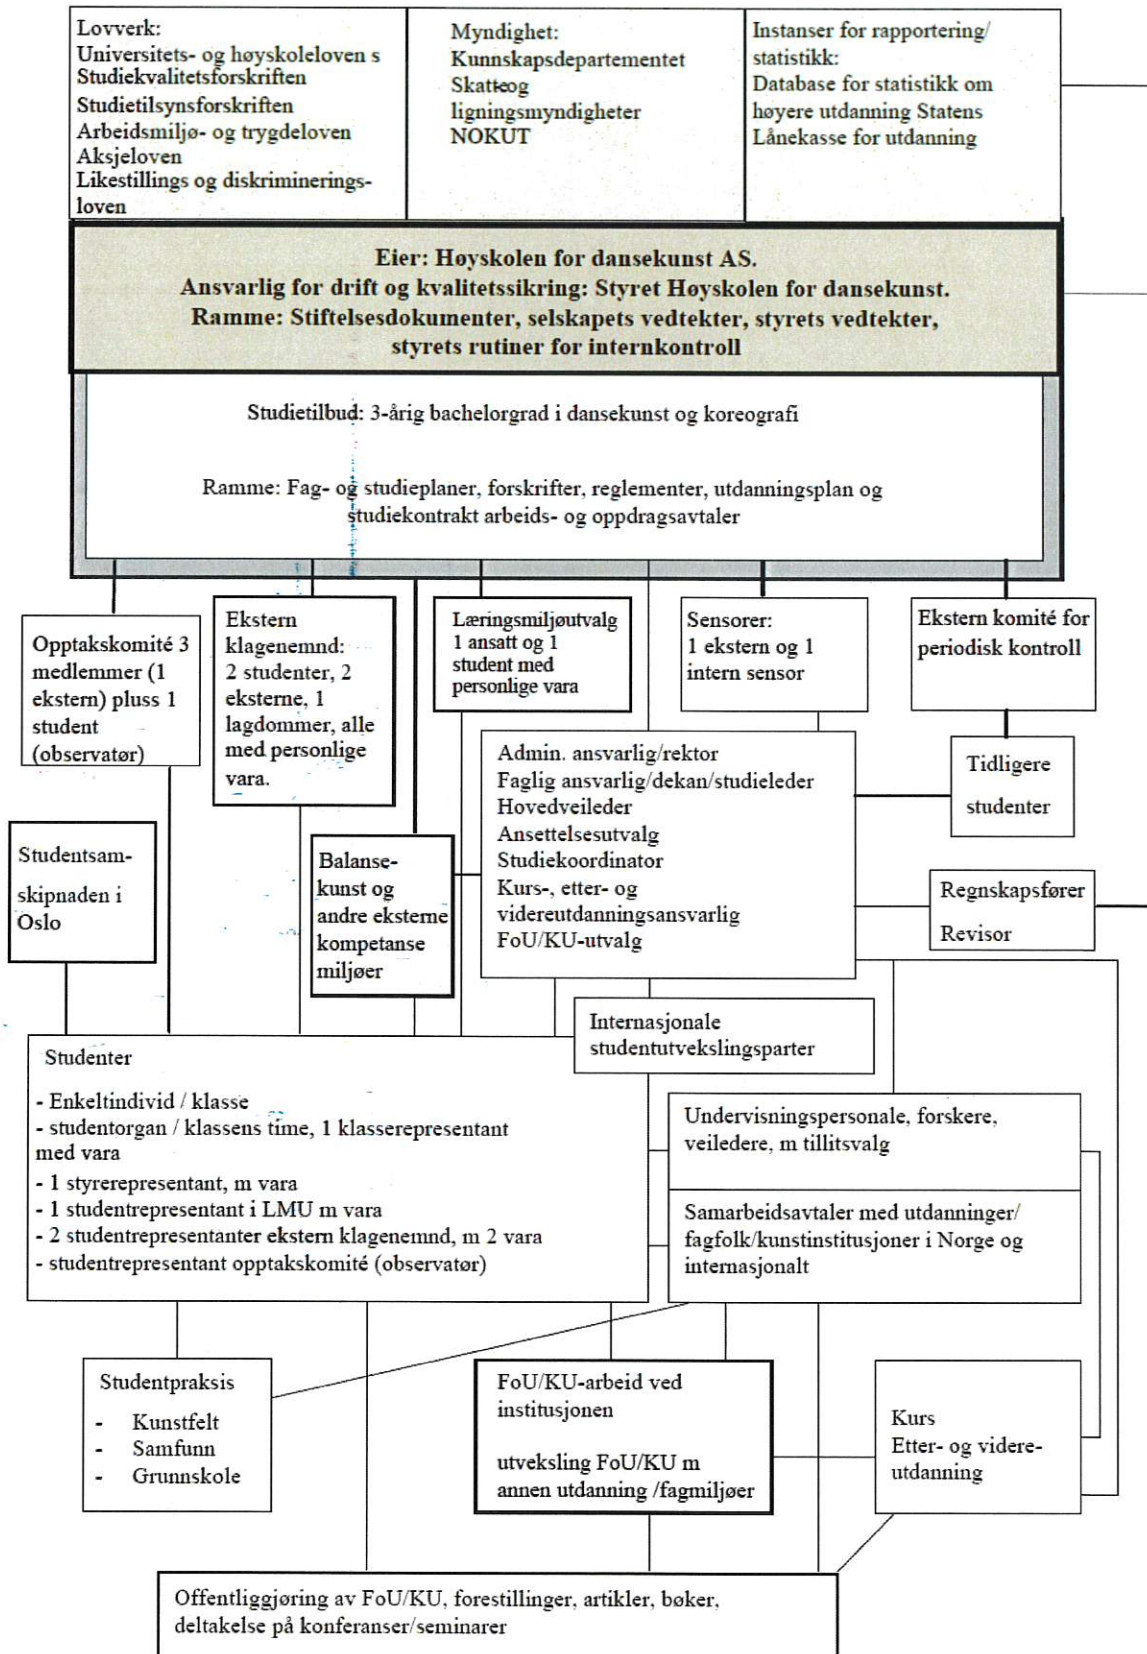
Lovverk:
Universitets- og høyskoleloven s
Studiekvalitetsforskriften
Studietilsynsforskriften
Arbeidsmiljø- og trygdeloven
Aksjeloven
Likestillings og diskriminerings-loven

Myndighet:
Kunnskapsdepartementet
Skatteog ligningsmyndigheter
NOKUT

Instanser for rapportering/ statistikk:
Database for statistikk om høyere utdanning Statens Lånekasse for utdanning

Eier: Høyskolen for dansekunst AS.
Ansvarlig for drift og kvalitetssikring: Styret Høyskolen for dansekunst.
Ramme: Stiftelsesdokumenter, selskapets vedtekter, styrets vedtekter, styrets rutiner for internkontroll

Studietilbud: 3-årig bachelorgrad i dansekunst og koreografi

Ramme: Fag- og studieplaner, forskrifter, reglementer, utdanningsplan og studiekontrakt arbeids- og oppdragsavtaler

Opptakskomité 3 medlemmer (1 ekstern) pluss 1 student (observatør)

Ekstern klagenemnd: 2 studenter, 2 eksterne, 1 lagdommer, alle med personlige vara.

Læringsmiljøutvalg 1 ansatt og 1 student med personlige vara

Sensorer: 1 ekstern og 1 intern sensor

Ekstern komité for periodisk kontroll

Tidligere studenter

Admin. ansvarlig/rektor
Faglig ansvarlig/dekan/studieleder
Hovedveileder
Ansettelsesutvalg
Studiekoordinator
Kurs-, etter- og videreutdanningsansvarlig
FoU/KU-utvalg

Studentsam-skipnaden i Oslo

Balanse-kunst og andre eksterne kompetanse miljøer

Regnskapsfører
Revisor

Internasjonale studentutvekslingsparter

Studenter
- Enkeltindivid / klasse
- studentorgan / klassens time, 1 klasserepresentant med vara
- 1 styrerepresentant, m vara
- 1 studentrepresentant i LMU m vara
- 2 studentrepresentanter ekstern klagenemnd, m 2 vara
- studentrepresentant opptakskomité (observatør)

Undervisningspersonale, forskere, veiledere, m tillitsvalg

Samarbeidsavtaler med utdanninger/ fagfolk/kunstinstitusjoner i Norge og internasjonalt

Studentpraksis
- Kunstfelt
- Samfunn
- Grunnskole

FoU/KU-arbeid ved institusjonen

utveksling FoU/KU m annen utdanning /fagmiljøer

Kurs
Etter- og videre-utdanning

Offentliggjøring av FoU/KU, forestillinger, artikler, bøker, deltakelse på konferanser/seminarer